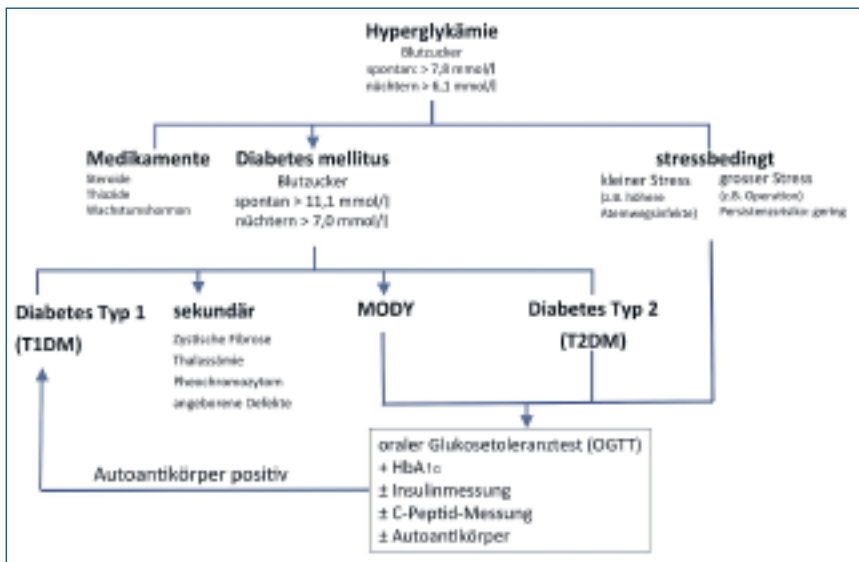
Hyperglykämie
Blutzucker
spontan: > 7,8 mmol/l
nüchtern > 6,1 mmol/l

Medikamente
Steroide
Thiazide
Wachstumshormon

Diabetes mellitus
Blutzucker
spontan > 11,1 mmol/l
nüchtern > 7,0 mmol/l

stressbedingt
kleiner Stress
(z.B. höhere Atemwegsinfekte)
grosser Stress
(z.B. Operation)
Persistenzrisiko gering

Diabetes Typ 1
(T1DM)

sekundär
Zystische Fibrose
Thalassämie
Phaeochromozytom
angeborene Defekte

MODY

Diabetes Typ 2
(T2DM)

Autoantikörper positiv

oraler Glukosetoleranztest (OGTT)
+ HbA1c
± Insulinmessung
± C-Peptid-Messung
± Autoantikörper